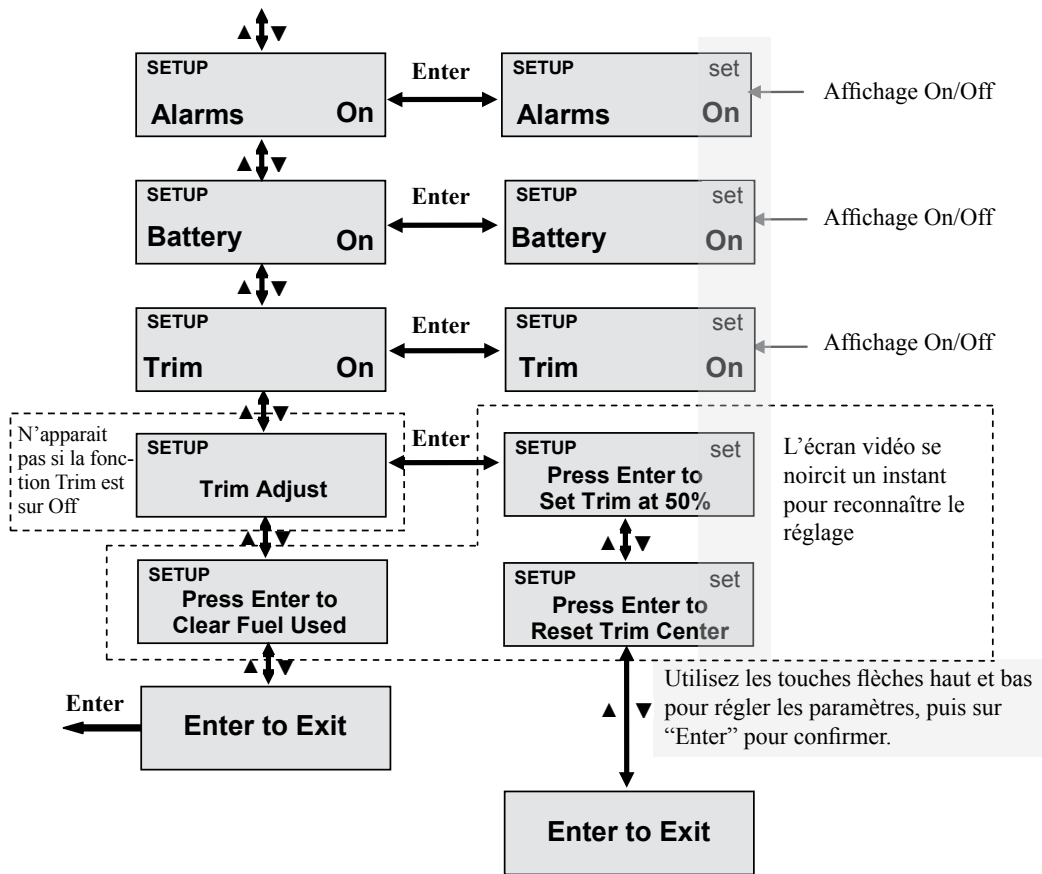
▲▼

SETUP
Alarms On

Enter

SETUP set
Alarms On

Affichage On/Off

▲▼

SETUP
Battery On

Enter

SETUP set
Battery On

Affichage On/Off

▲▼

SETUP
Trim On

Enter

SETUP set
Trim On

Affichage On/Off

▲▼

N'apparait pas si la fonction Trim est sur Off

SETUP
Trim Adjust

Enter

SETUP set
Press Enter to Set Trim at 50%

L'écran vidéo se noircit un instant pour reconnaître le réglage

▲▼

▲▼

SETUP
Press Enter to Clear Fuel Used

SETUP set
Press Enter to Reset Trim Center

▲▼

Enter

Enter to Exit

Utilisez les touches flèches haut et bas pour régler les paramètres, puis sur "Enter" pour confirmer.

▲ ▼

Enter to Exit